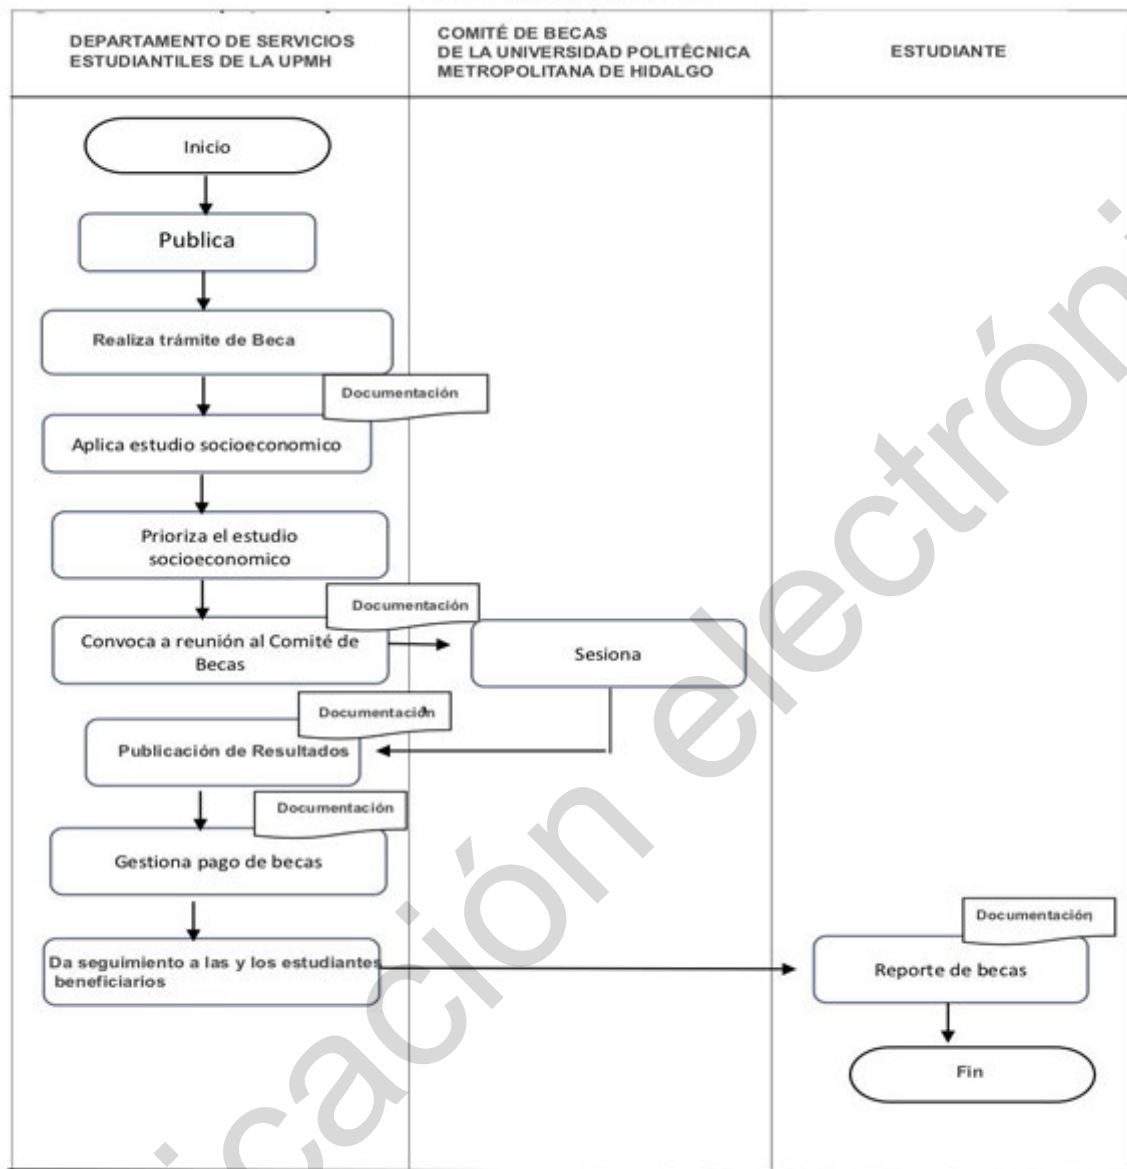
DEPARTAMENTO DE SERVICIOS ESTUDIANTILES DE LA UPMH

COMITÉ DE BECAS DE LA UNIVERSIDAD POLITÉCNICA METROPOLITANA DE HIDALGO

ESTUDIANTE

Inicio

Publica

Realiza trámite de Beca

Documentación

Aplica estudio socioeconomico

Prioriza el estudio socioeconomico

Documentación

Convoca a reunión al Comité de Becas

Sesiona

Documentación

Publicación de Resultados

Documentación

Gestiona pago de becas

Da seguimiento a las y los estudiantes beneficiarios

Documentación

Reporte de becas

Fin

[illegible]cación electróni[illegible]